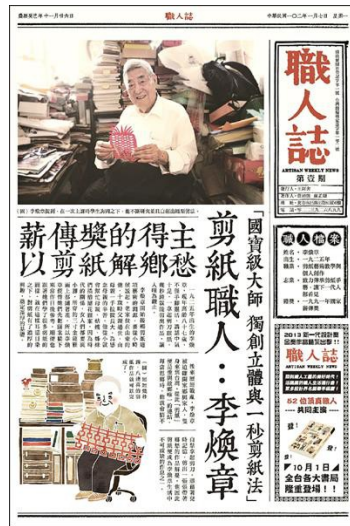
職人誌

中華民國一〇二年一月十日 星期一

職人誌
ARTISAN WEEKLY NEWS
第壹期

剪紙職人：李煥章

「國寶級大師 獨創立體與一秒剪紙法」

主得的獎傳薪 鄉愁以剪紙解

職人檔案

職人誌
ARTISAN WEEKLY NEWS
共同走訪

10月1日
全台各大書局
隆重登場！

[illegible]